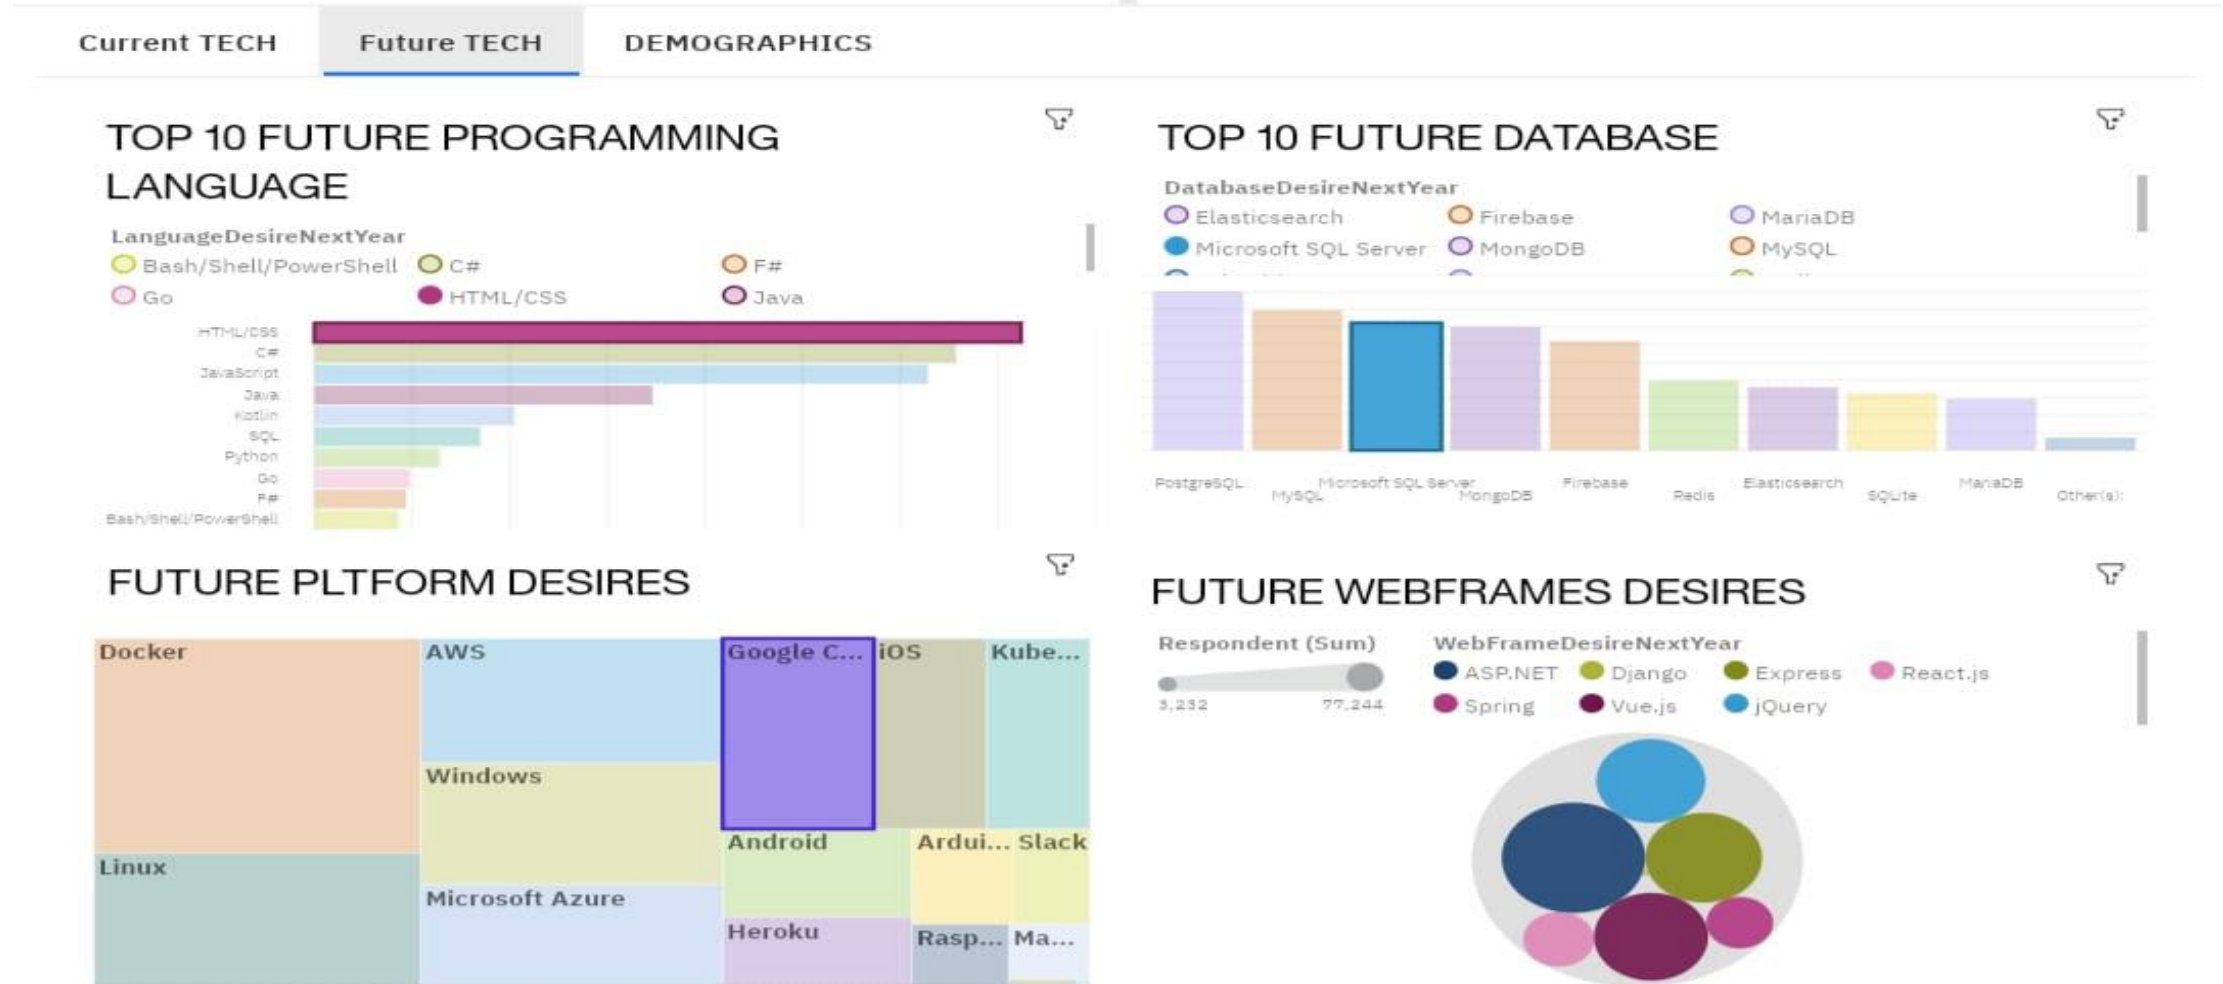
Current TECH Future TECH DEMOGRAPHICS

TOP 10 FUTURE PROGRAMMING LANGUAGE

LanguageDesireNextYear
Bash/Shell/PowerShell C# F#
Go HTML/CSS Java

HTML/CSS
C#
JavaScript
Java
Kotlin
SQL
Python
Go
F#
Bash/Shell/PowerShell

TOP 10 FUTURE DATABASE

DatabaseDesireNextYear
Elasticsearch Firebase MariaDB
Microsoft SQL Server MongoDB MySQL

PostgreSQL
MySQL
Microsoft SQL Server
MongoDB
Firebase
Redis
Elasticsearch
SQLite
MariaDB
Other(s):

FUTURE PLTFORM DESIRES

Docker
AWS
Google C...
iOS
Kube...
Windows
Linux
Android
Ardui...
Slack
Microsoft Azure
Heroku
Rasp...
Ma...

FUTURE WEBFRAMES DESIRES

Respondent (Sum)
3,232 77,244

WebFrameDesireNextYear
ASP.NET Django Express React.js
Spring Vue.js jQuery